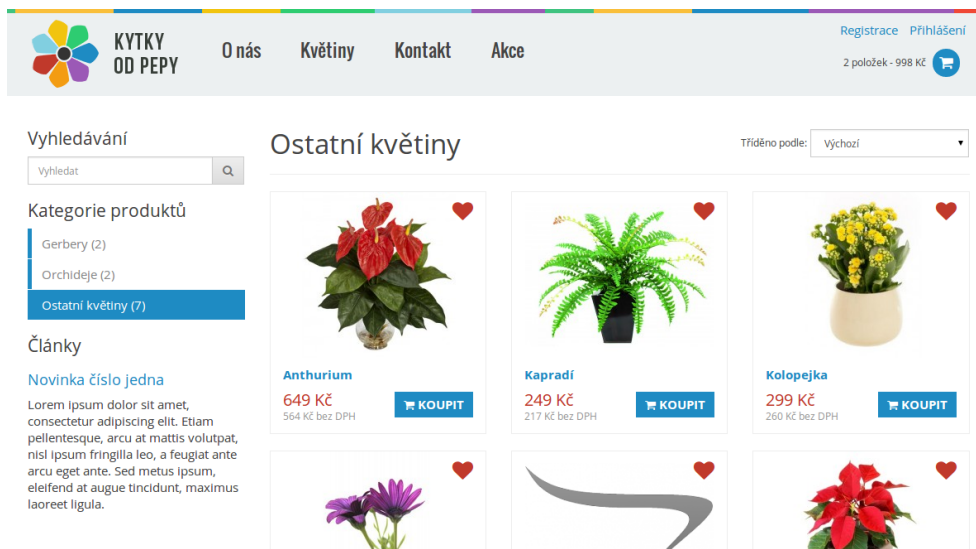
KYTKY OD PEPY

O nás Květiny Kontakt Akce

Registrace Přihlášení

2 položek - 998 Kč

Vyhledávání

Vyhledat

Kategorie produktů

Gerbery (2)

Orchideje (2)

Ostatní květiny (7)

Články

Novinka číslo jedna

Lorem ipsum dolor sit amet, consectetur adipiscing elit. Etiam pellentesque, arcu at mattis volutpat, nisl ipsum fringilla leo, a feugiat ante arcu eget ante. Sed metus ipsum, eleifend at augue tincidunt, maximus laoreet ligula.

Ostatní květiny

Tříděno podle: Výchozí

Anthurium
649 Kč
564 Kč bez DPH
KOUPIT

Kapradí
249 Kč
217 Kč bez DPH
KOUPIT

Kolopejka
299 Kč
260 Kč bez DPH
KOUPIT